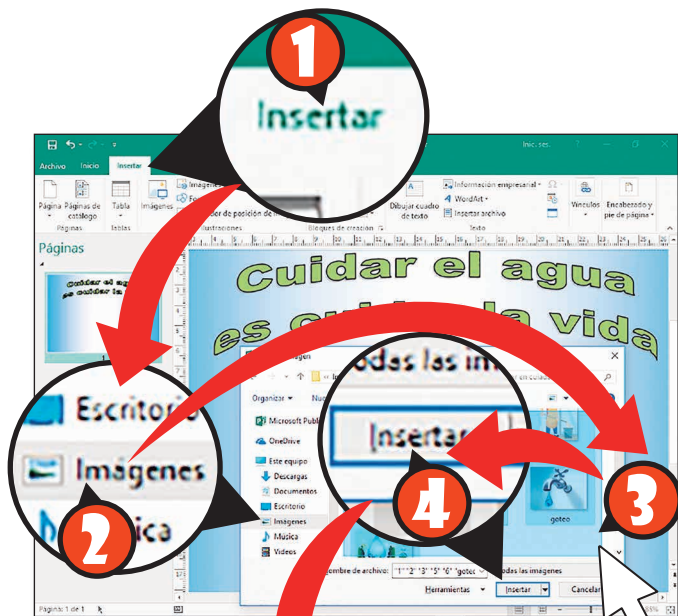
1

Insertar

Archivo Inicio Insertar

Inic. ses.

Página Páginas de catálogo
Páginas

Tabla
Tablas

Imágenes

Imágenes

Fo

Ilustraciones

Bloques de creación

Dibujar cuadro de texto

Información empresarial

WordArt

Insertar archivo

Texto

Vínculos

Encabezado y pie de página

Páginas

Cuidar el agua es cuidar la vida

Cuidar el agua es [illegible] la vida

Imágenes

Todas las im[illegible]

Organizar

Nue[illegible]

Microsoft Publ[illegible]

OneDrive

Este equipo

Descargas

Documentos

Escritorio

Imágenes

Música

Videos

Escritorio

Imágenes

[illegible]ica

2

Insertar

4

3

goteo

Nombre de archivo: "1" "2" "3" "5" "6" "goteo

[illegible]odas las imágenes

Herramientas

Insertar

Cancelar

Página: 1 de 1